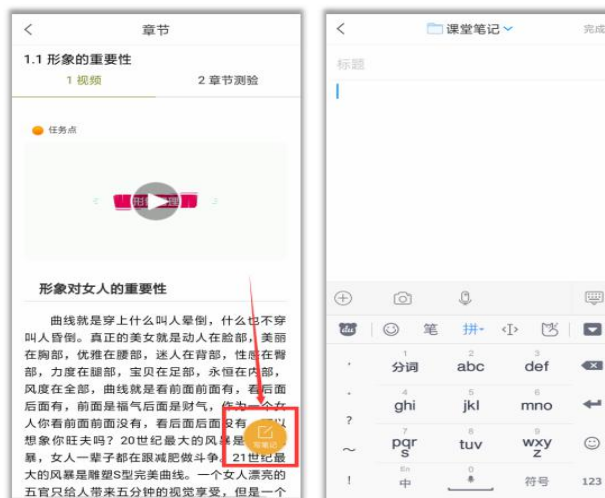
<
章节
1.1 形象的重要性
1 视频
2 章节测验
任务点
形象对女人的重要性
曲线就是穿上什么叫人晕倒，什么也不穿叫人昏倒。真正的美女就是动人在脸部，美丽在胸部，优雅在腰部，迷人在背部，性感在臀部，力度在腿部，宝贝在足部，永恒在内部，风度在全部，曲线就是看前面前面有，看后面后面有，前面是福气后面是财气，作为一个女人你看前面前面没有，看后面后面没有，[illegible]想象你旺夫吗？20世纪最大的风暴是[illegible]暴，女人一辈子都在跟减肥做斗争，21世纪最大的风暴是雕塑S型完美曲线。一个女人漂亮的五官只给人带来五分钟的视觉享受，但是一个
写笔记

<
课堂笔记
完成
标题
笔
拼
分词
abc
def
ghi
jkl
mno
pqrs
tuv
wxyz
中
符号
123
1
2
3
4
5
6
7
8
9
0
?
!